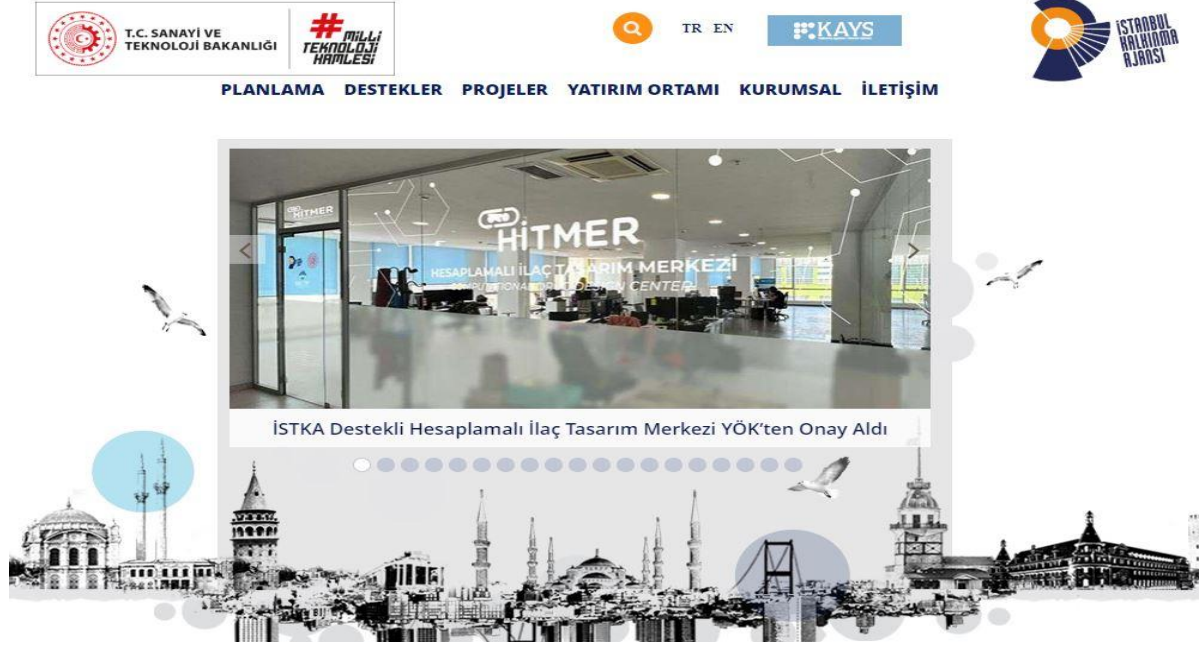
T.C. SANAYİ VE TEKNOLOJİ BAKANLIĞI

# milli teknoloji hamlesi

TR EN

KAYS

İSTANBUL KALKINMA AJANSI

PLANLAMA DESTEKLER PROJELER YATIRIM ORTAMI KURUMSAL İLETİŞİM

HİTMER

HİTMER

HESAPLAMALI İLAÇ TASARIM MERKEZİ

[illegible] CENTER

İSTKA Destekli Hesaplamalı İlaç Tasarım Merkezi YÖK'ten Onay Aldı